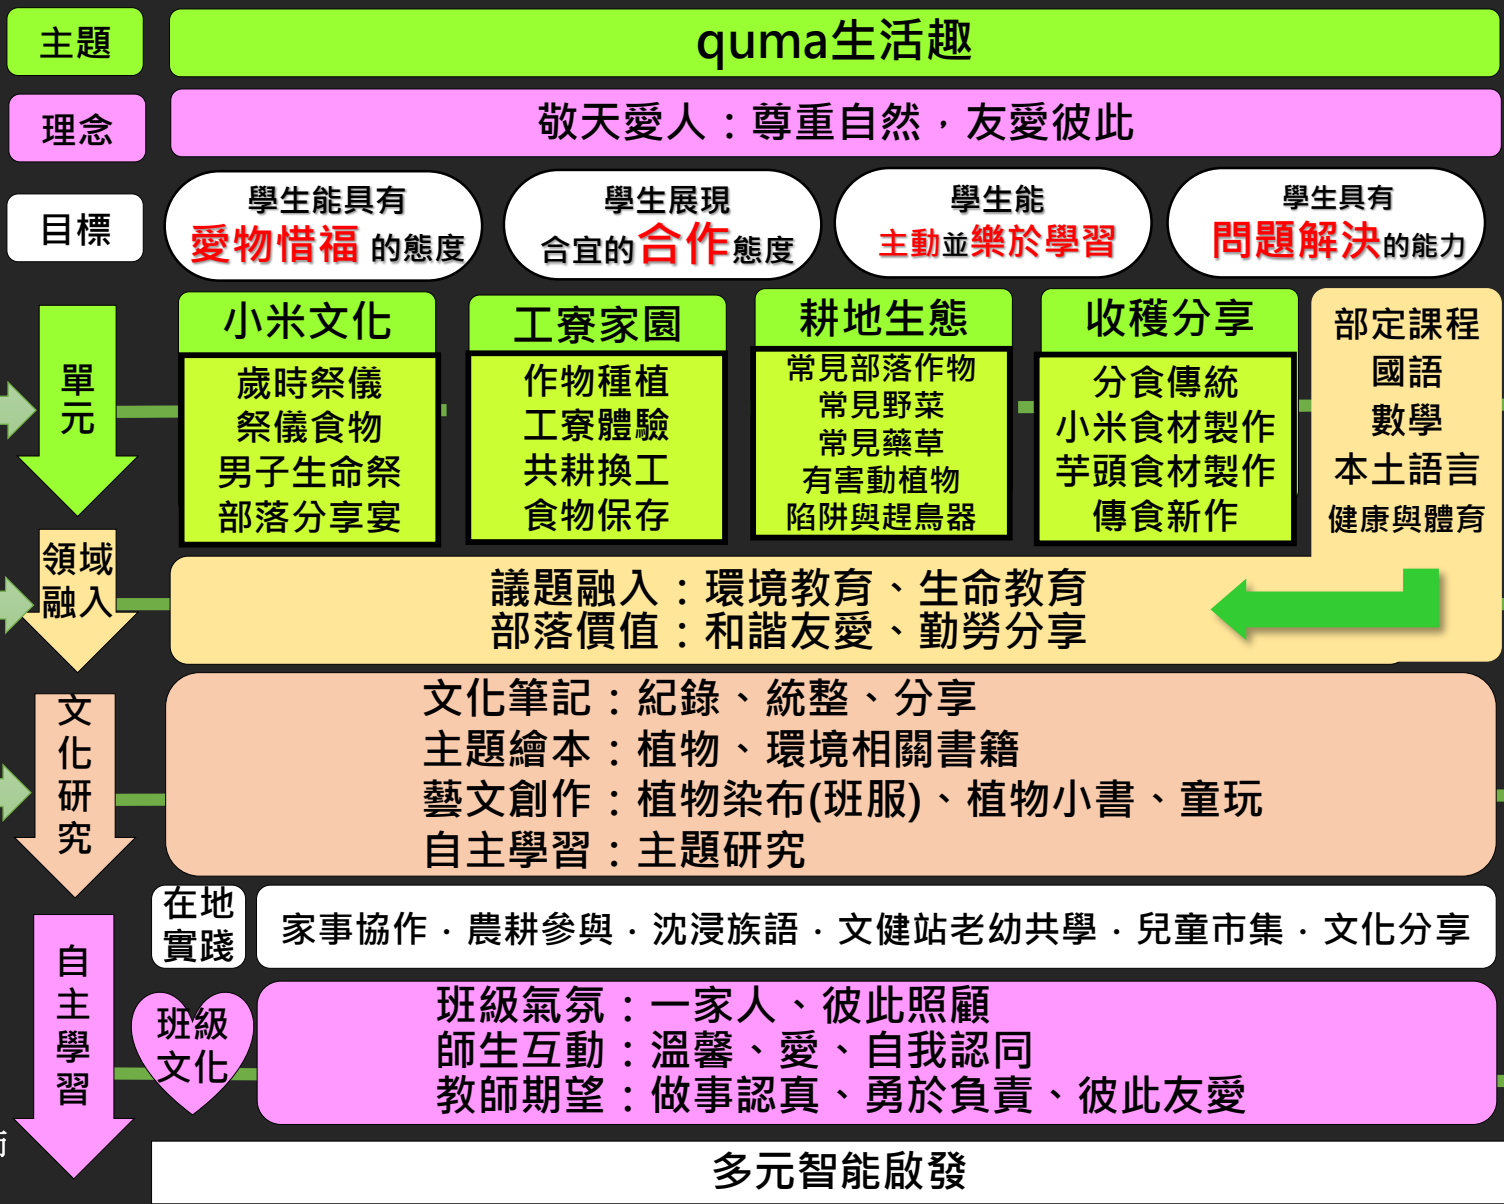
主題

quma生活趣

理念

敬天愛人：尊重自然，友愛彼此

目標

學生能具有
愛物惜福的態度

學生展現
合宜的合作態度

學生能
主動並樂於學習

學生具有
問題解決的能力

單元

小米文化
歲時祭儀
祭儀食物
男子生命祭
部落分享宴

工寮家園
作物種植
工寮體驗
共耕換工
食物保存

耕地生態
常見部落作物
常見野菜
常見藥草
有害動植物
陷阱與趕鳥器

收穫分享
分食傳統
小米食材製作
芋頭食材製作
傳食新作

部定課程
國語
數學
本土語言
健康與體育

領域融入

議題融入：環境教育、生命教育
部落價值：和諧友愛、勤勞分享

文化研究

文化筆記：紀錄、統整、分享
主題繪本：植物、環境相關書籍
藝文創作：植物染布(班服)、植物小書、童玩
自主學習：主題研究

在地實踐

家事協作．農耕參與．沈浸族語．文健站老幼共學．兒童市集．文化分享

自主學習

班級文化

班級氣氛：一家人、彼此照顧
師生互動：溫馨、愛、自我認同
教師期望：做事認真、勇於負責、彼此友愛

多元智能啟發